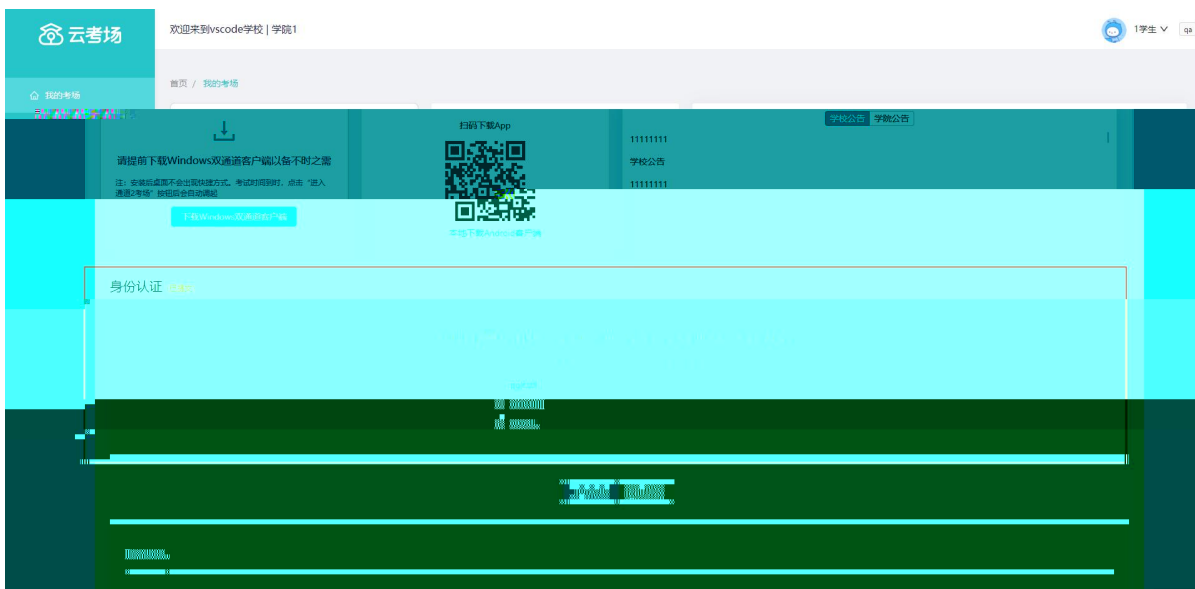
云考场

欢迎来到vscode学校 | 学院1

1学生

qa

我的考场

首页 / 我的考场

请提前下载Windows双通道客户端以备不时之需

注：安装后桌面不会出现快捷方式。考试时间到时，点击"进入通道2考场"按钮后会自动调起

下载Windows双通道客户端

扫码下载App

本地下载Android客户端

学校公告

学院公告

11111111

学校公告

11111111

身份认证

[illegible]